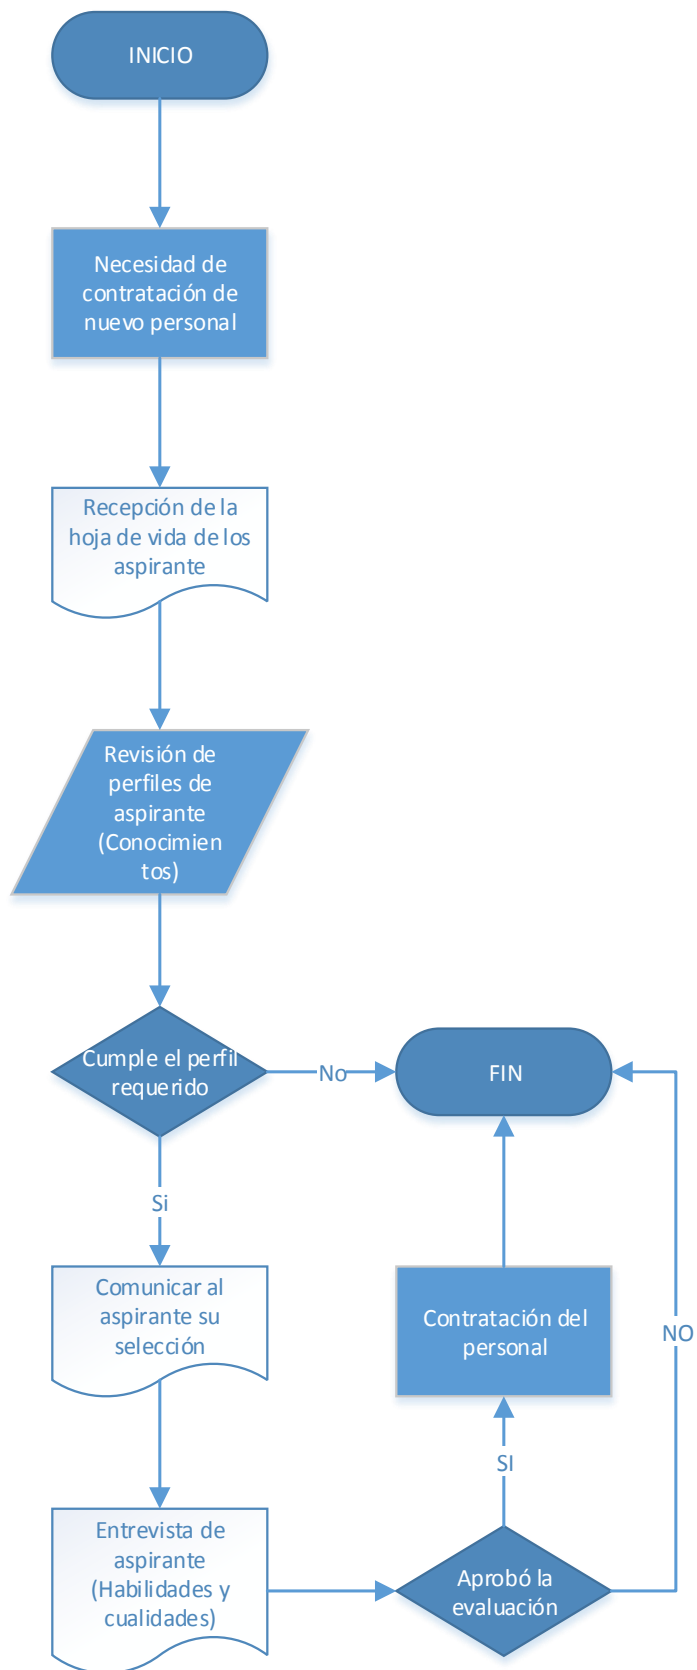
INICIO

Necesidad de contratación de nuevo personal

Recepción de la hoja de vida de los aspirante

Revisión de perfiles de aspirante (Conocimien tos)

Cumple el perfil requerido

No

FIN

Si

Comunicar al aspirante su selección

Contratación del personal

NO

SI

Entrevista de aspirante (Habilidades y cualidades)

Aprobó la evaluación